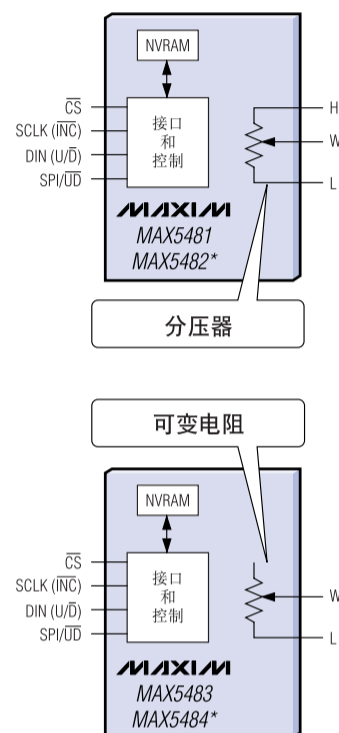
NVRAM

$\overline{CS}$
SCLK ($\overline{INC}$)
DIN (U/$\overline{D}$)
SPI/$\overline{UD}$

接口
和
控制

H
W
L

MAXIM
MAX5481
MAX5482*

分压器

可变电阻

NVRAM

$\overline{CS}$
SCLK ($\overline{INC}$)
DIN (U/$\overline{D}$)
SPI/$\overline{UD}$

接口
和
控制

W
L

MAXIM
MAX5483
MAX5484*